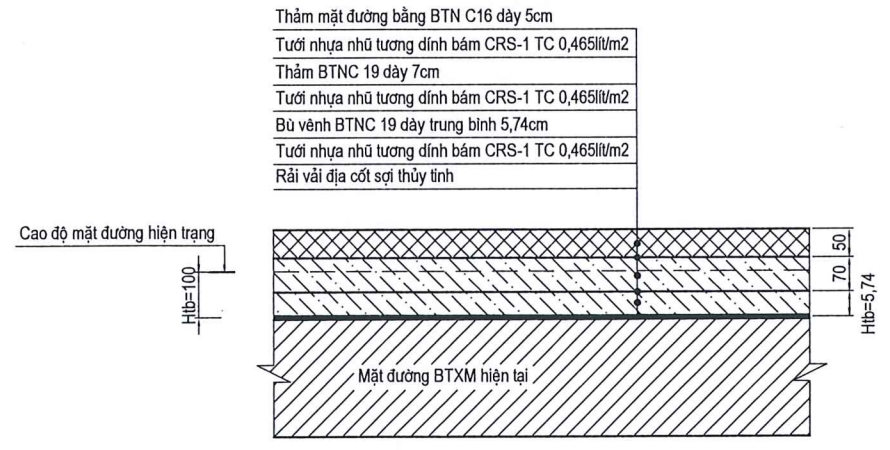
Thảm mặt đường bằng BTN C16 dày 5cm
Tưới nhựa nhũ tương dính bám CRS-1 TC 0,465lít/m2
Thảm BTNC 19 dày 7cm
Tưới nhựa nhũ tương dính bám CRS-1 TC 0,465lít/m2
Bù vênh BTNC 19 dày trung bình 5,74cm
Tưới nhựa nhũ tương dính bám CRS-1 TC 0,465lít/m2
Rải vải địa cốt sợi thủy tinh

Cao độ mặt đường hiện trạng

Htb=100

50
70
Htb=5,74

Mặt đường BTXM hiện tại